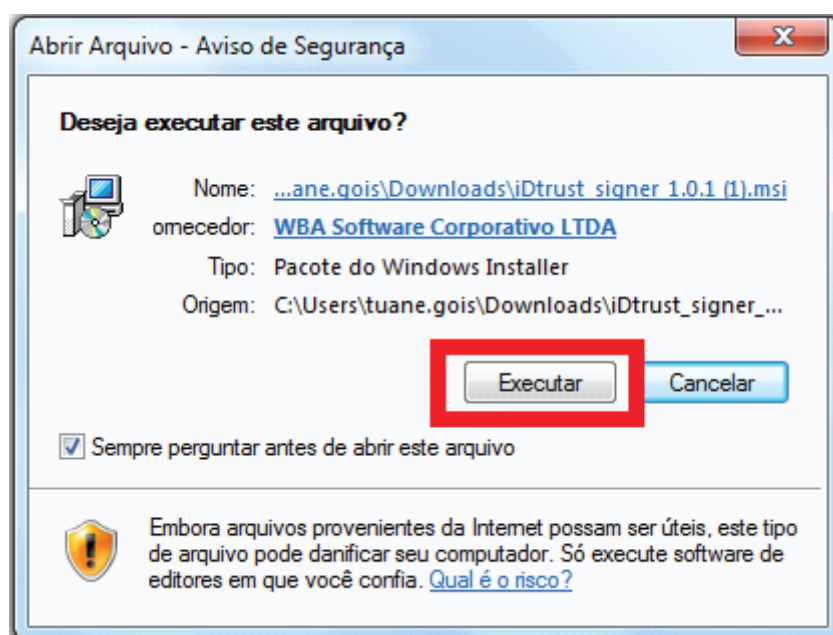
Abrir Arquivo - Aviso de Segurança

X

Deseja executar este arquivo?

Nome: ...ane.gois\Downloads\iDtrust signer 1.0.1 (1).msi

ornecedor: WBA Software Corporativo LTDA

Tipo: Pacote do Windows Installer

Origem: C:\Users\tuane.gois\Downloads\iDtrust_signer_...

Executar

Cancelar

Sempre perguntar antes de abrir este arquivo

Embora arquivos provenientes da Internet possam ser úteis, este tipo de arquivo pode danificar seu computador. Só execute software de editores em que você confia. Qual é o risco?